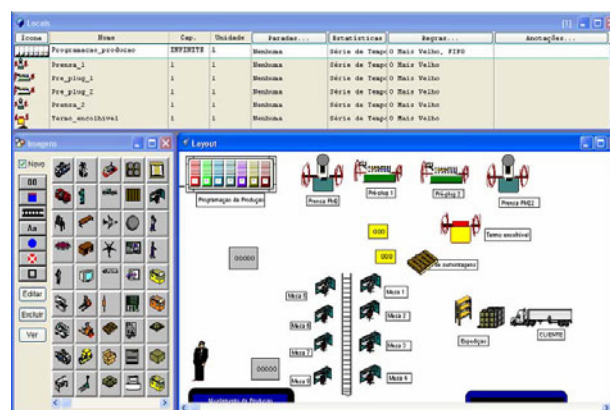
Locais

| Ícone | Nome | Cap. | Unidade | Paradas... | Estatísticas | Regras... | Anotações... |
|---|---|---|---|---|---|---|---|
| | Programacao_producao | INFINITE | 1 | Nenhuma | Série de Temp | O Mais Velho, FIFO | |
| | Prensa_1 | 1 | 1 | Nenhuma | Série de Temp | O Mais Velho | |
| | Pre_plug_1 | 1 | 1 | Nenhuma | Série de Temp | O Mais Velho | |
| | Pre_plug_2 | 1 | 1 | Nenhuma | Série de Temp | O Mais Velho | |
| | Prensa_2 | 1 | 1 | Nenhuma | Série de Temp | O Mais Velho | |
| | Torno_encolhivel | 1 | 1 | Nenhuma | Série de Temp | O Mais Velho | |

Imagens

Novo

Aa

Editar

Excluir

Ver

Layout

Programação de Produção

Prensa PH6

Pré-plug 1

Pré-plug 2

Prensa PH62

Torno encolhível

000

00000

000

de sumontagem

Mesa 1

Mesa 2

Mesa 3

Mesa 4

Mesa 5

Mesa 6

Mesa 7

Mesa 8

Expedição

CLIENTE

00000

Movimento de Produção